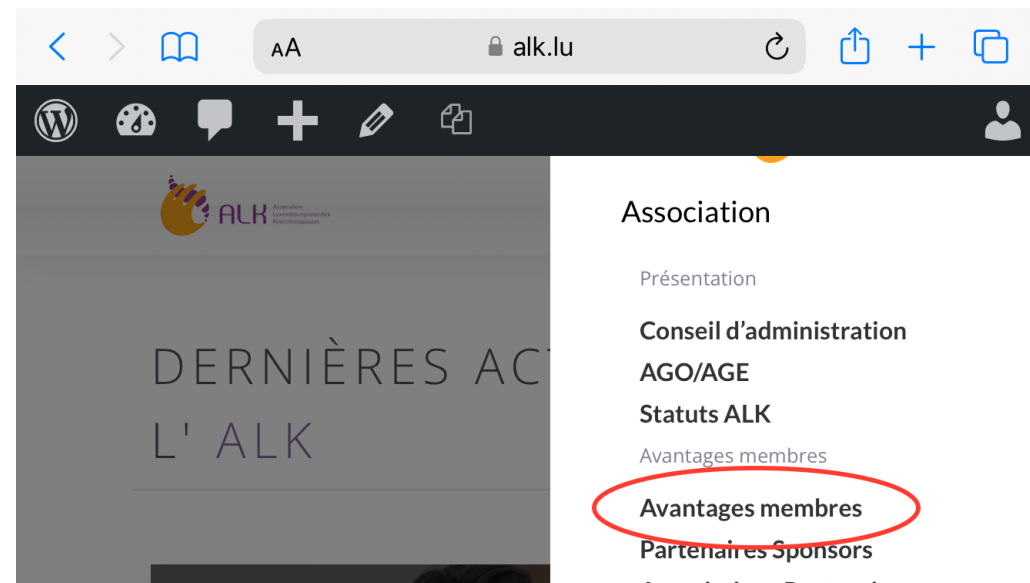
AA alk.lu

ALK Association Luxembourgeoise des Kinésithérapeutes

DERNIÈRES ACT
L' ALK

Association

Présentation

Conseil d'administration

AGO/AGE

Statuts ALK

Avantages membres

Avantages membres

Partenaires Sponsors